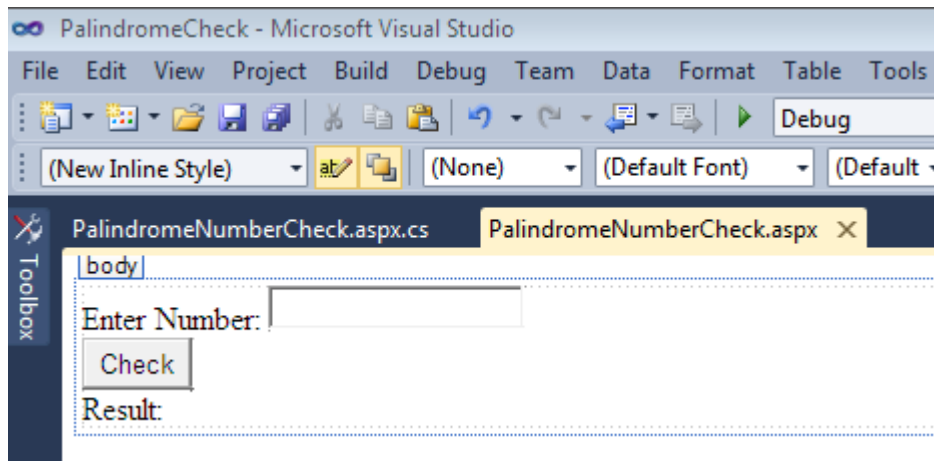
PalindromeCheck - Microsoft Visual Studio

File Edit View Project Build Debug Team Data Format Table Tools

Debug

(New Inline Style) (None) (Default Font) (Default

Toolbox

PalindromeNumberCheck.aspx.cs PalindromeNumberCheck.aspx

body

Enter Number:

Check

Result: